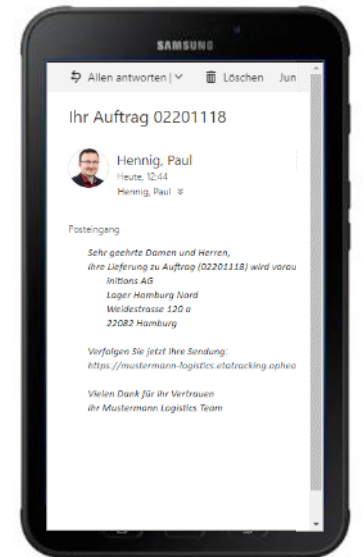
SAMSUNG

Allen antworten | Löschen Jun

Ihr Auftrag 02201118

Hennig, Paul
Heute, 12:44
Hennig, Paul

Posteingang

Sehr geehrte Damen und Herren,
ihre Lieferung zu Auftrag (02201118) wird vorau
Initions AG
Lager Hamburg Nord
Weidestrasse 120 a
22082 Hamburg

Verfolgen Sie jetzt Ihre Sendung:
https://mustermann-logistics.etatracking.ophea

Vielen Dank für Ihr Vertrauen
Ihr Mustermann Logistics Team